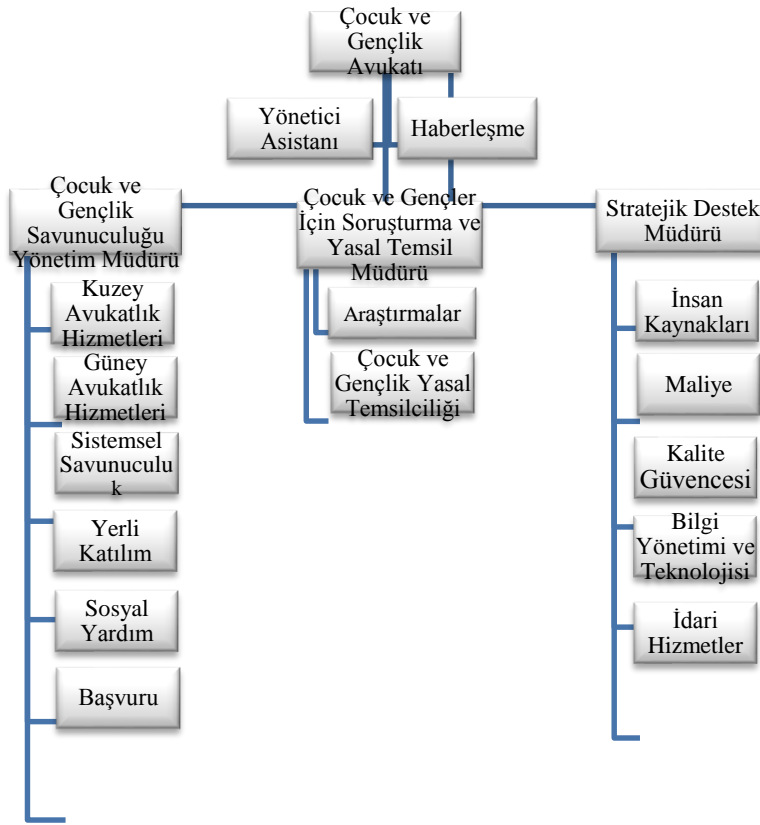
Çocuk ve Gençlik Avukatı

Yönetici Asistanı

Haberleşme

Çocuk ve Gençlik Savunuculuğu Yönetim Müdürü

Çocuk ve Gençler İçin Soruşturma ve Yasal Temsil Müdürü

Stratejik Destek Müdürü

Kuzey Avukatlık Hizmetleri

Güney Avukatlık Hizmetleri

Sistemsel Savunuculuk

Yerli Katılım

Sosyal Yardım

Başvuru

Araştırmalar

Çocuk ve Gençlik Yasal Temsilciliği

İnsan Kaynakları

Maliye

Kalite Güvencesi

Bilgi Yönetimi ve Teknolojisi

İdari Hizmetler